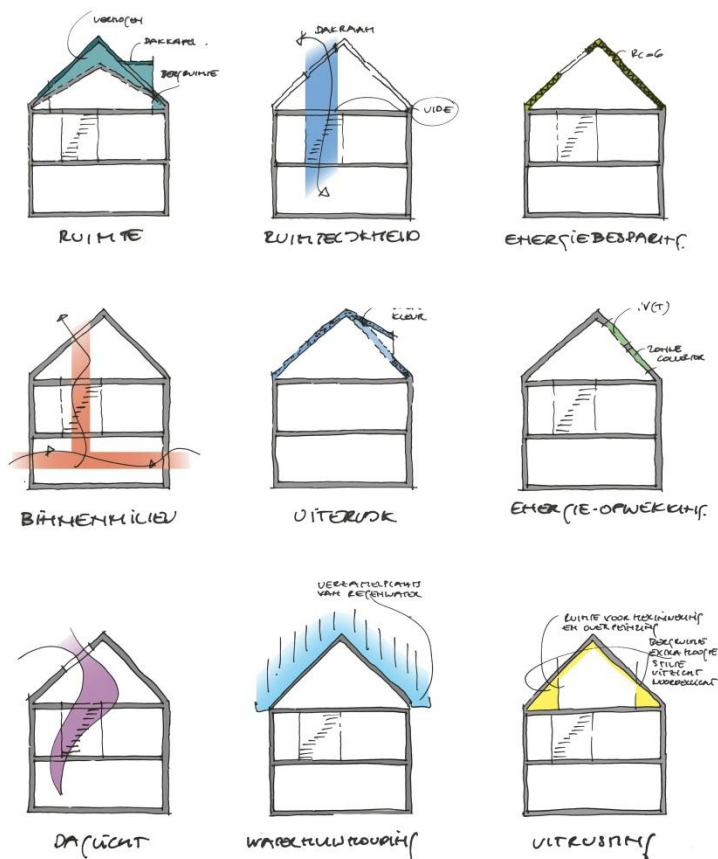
VERHOOGEN
DAKRAAM
BERGRUIMTE

RUIMTE

DAKRAAM
VIDE

RUIMTELIJKHEID

RC=6

ENERGIEBESPARING

BINNENMILIEU

KLEUR

UITERLIJK

PV(T)
ZONNE COLLECTOR

ENERGIE-OPWEKKING

DAGLICHT

VERZAMELPLAATS VAN REGENWATER

WATERHUISHOUDING

RUIMTE VOOR MECHANISCHE EN OVERPOMPING
BERGRUIMTE
EXTRA HOOGTE
STILTE
UITZICHT
LOOPRUIMTE

UITRUSTING